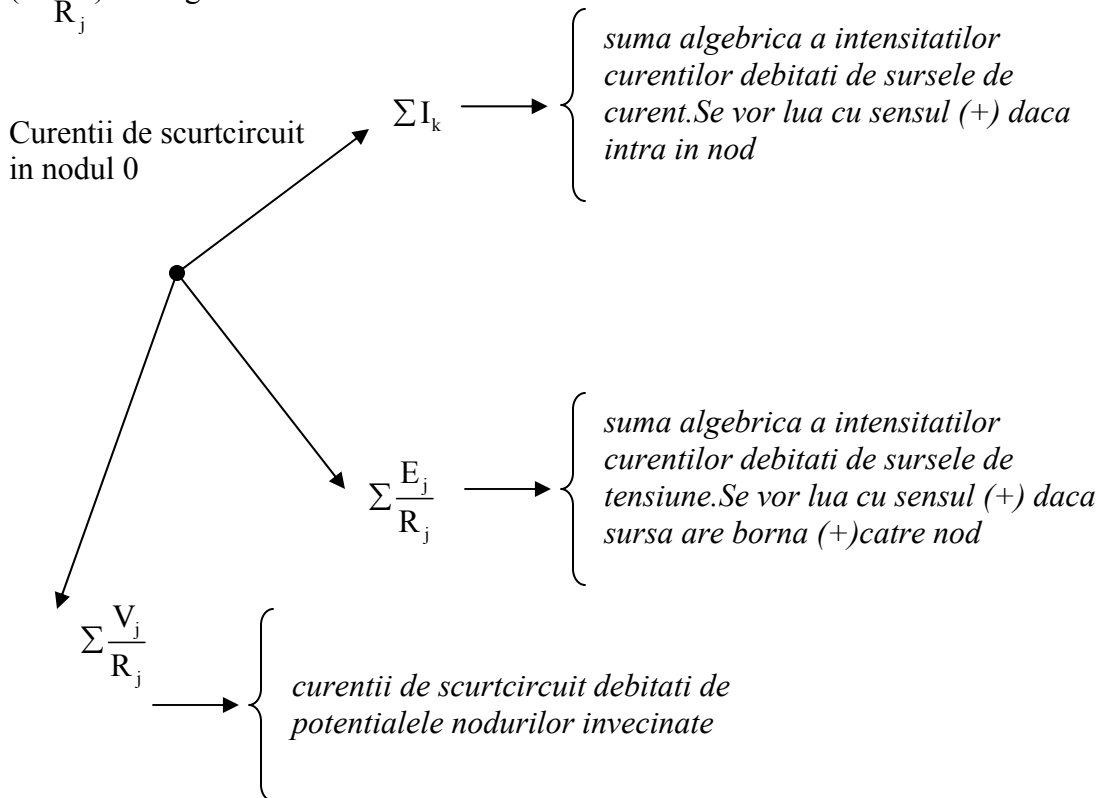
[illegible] $R_j$ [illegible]

Curentii de scurtcircuit in nodul 0

$\sum I_k$

*suma algebrica a intensitatilor curentilor debitati de sursele de curent.Se vor lua cu sensul (+) daca intra in nod*

$\sum \frac{E_j}{R_j}$

*suma algebrica a intensitatilor curentilor debitati de sursele de tensiune.Se vor lua cu sensul (+) daca sursa are borna (+)catre nod*

$\sum \frac{V_j}{R_j}$

*curentii de scurtcircuit debitati de potentialele nodurilor invecinate*